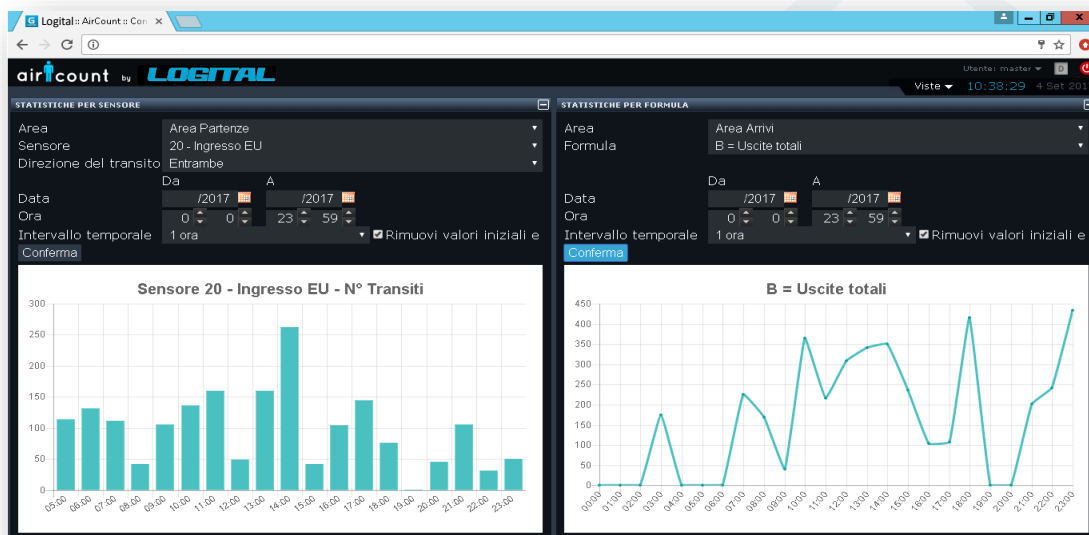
Logital :: AirCount :: Co

aircount by LOGITAL

Utente: master
Viste 10:38:29 4 Set 201

STATISTICHE PER SENSORE

Area Area Partenze
Sensore 20 - Ingresso EU
Direzione del transito Entrambe
Da A
Data /2017 /2017
Ora 0 0 23 59
Intervallo temporale 1 ora
Rimuovi valori iniziali e
Conferma

Sensore 20 - Ingresso EU - N° Transiti

300
250
200
150
100
50
0

05:00 06:00 07:00 08:00 09:00 10:00 11:00 12:00 13:00 14:00 15:00 16:00 17:00 18:00 19:00 20:00 21:00 22:00 23:00

STATISTICHE PER FORMULA

Area Area Arrivi
Formula B = Uscite totali
Da A
Data /2017 /2017
Ora 0 0 23 59
Intervallo temporale 1 ora
Rimuovi valori iniziali e
Conferma

B = Uscite totali

450
400
350
300
250
200
150
100
50
0

00:00 01:00 02:00 03:00 04:00 05:00 06:00 07:00 08:00 09:00 10:00 11:00 12:00 13:00 14:00 15:00 16:00 17:00 18:00 19:00 20:00 21:00 22:00 23:00